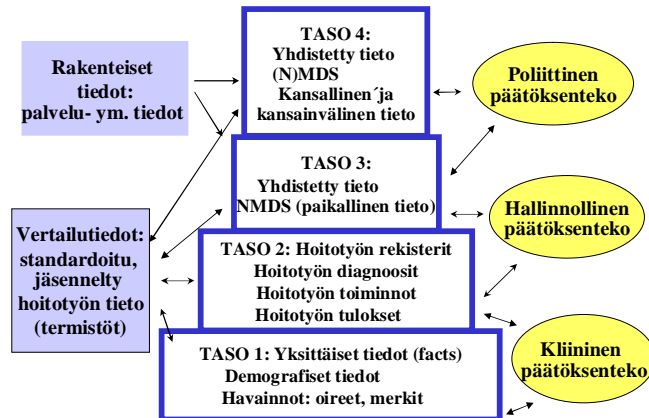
Rakenteiset tiedot: palvelu- ym. tiedot

TASO 4: Yhdistetty tieto (N)MDS Kansallinen´ja kansainvälinen tieto

Poliittinen päätöksenteko

TASO 3: Yhdistetty tieto NMDS (paikallinen tieto)

Hallinnollinen päätöksenteko

Vertailutiedot: standardoitu, jäsennelty hoitotyön tieto (termistöt)

TASO 2: Hoitotyön rekisterit
Hoitotyön diagnoosit
Hoitotyön toiminnot
Hoitotyön tulokset

Kliininen päätöksenteko

TASO 1: Yksittäiset tiedot (facts)
Demografiset tiedot
Havainnot: oireet, merkit